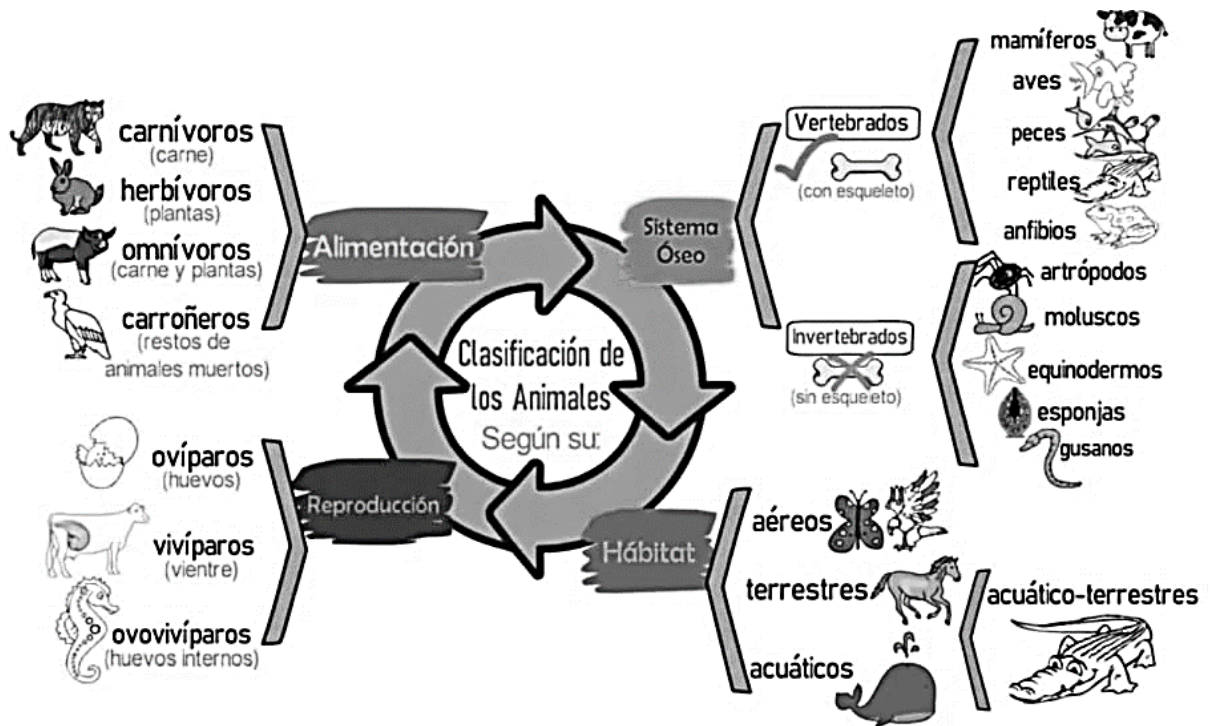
Clasificación de los Animales
Según su:

Alimentación

carnívoros
(carne)

herbívoros
(plantas)

omnívoros
(carne y plantas)

carroñeros
(restos de animales muertos)

Sistema Óseo

Vertebrados
(con esqueleto)

mamíferos
aves
peces
reptiles
anfibios

Invertebrados
(sin esqueleto)

artrópodos
moluscos
equinodermos
esponjas
gusanos

Reproducción

ovíparos
(huevos)

vivíparos
(vientre)

ovovivíparos
(huevos internos)

Hábitat

aéreos
terrestres
acuáticos

acuático-terrestres